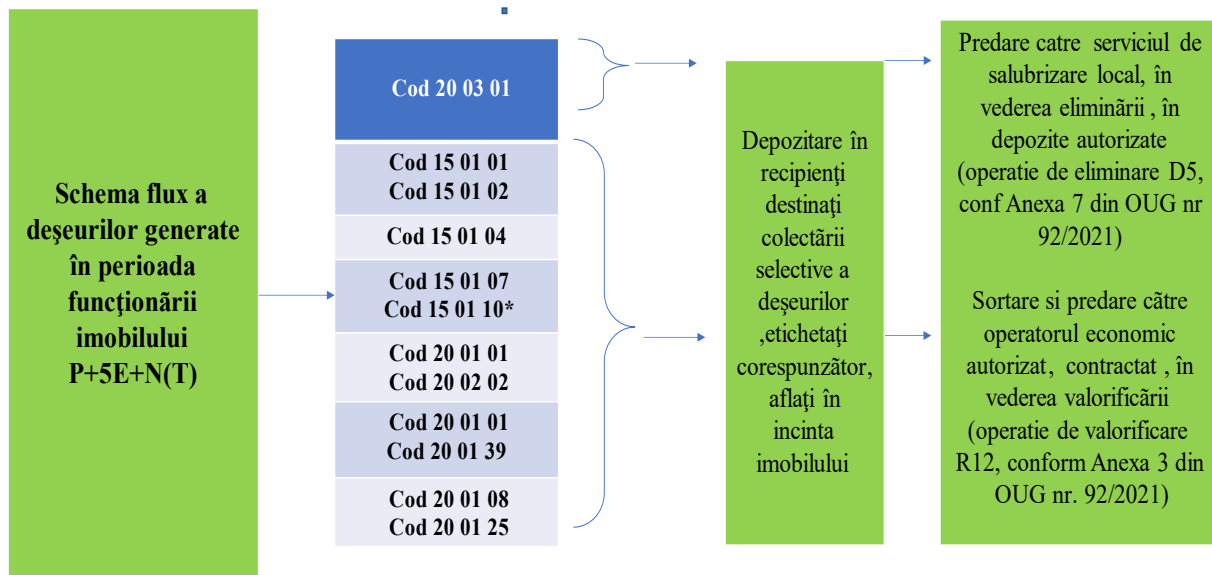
Schema flux a deşeurilor generate în perioada funcţionării imobilului P+5E+N(T)

Cod 20 03 01

Cod 15 01 01
Cod 15 01 02

Cod 15 01 04

Cod 15 01 07
Cod 15 01 10*

Cod 20 01 01
Cod 20 02 02

Cod 20 01 01
Cod 20 01 39

Cod 20 01 08
Cod 20 01 25

Depozitare în recipienţi destinaţi colectării selective a deşeurilor ,etichetaţi corespunzător, aflaţi în incinta imobilului

Predare catre serviciul de salubrizare local, în vederea eliminării , în depozite autorizate (operatie de eliminare D5, conf Anexa 7 din OUG nr 92/2021)

Sortare si predare către operatorul economic autorizat, contractat , în vederea valorificării (operatie de valorificare R12, conform Anexa 3 din OUG nr. 92/2021)